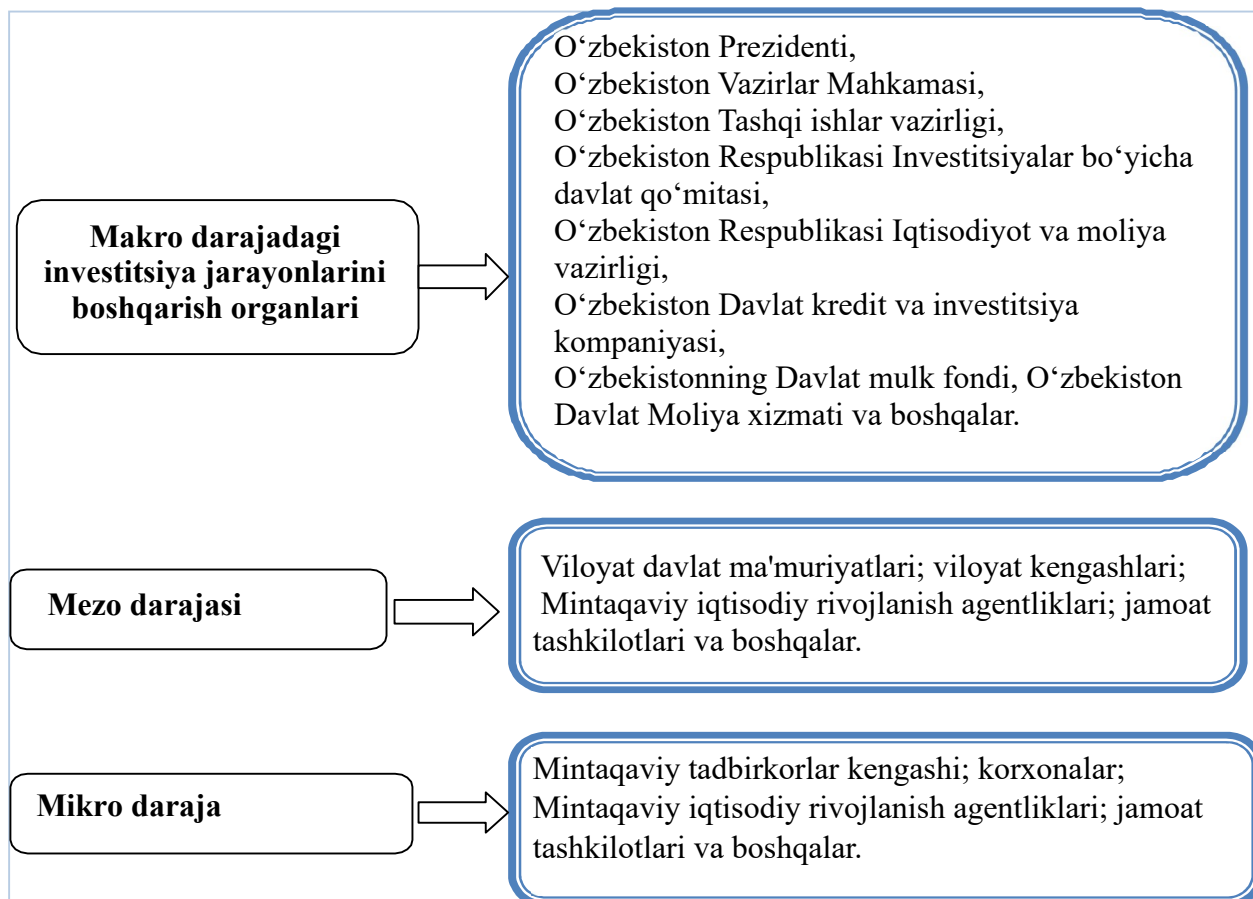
Makro darajadagi investitsiya jarayonlarini boshqarish organlari

O‘zbekiston Prezidenti,
O‘zbekiston Vazirlar Mahkamasi,
O‘zbekiston Tashqi ishlar vazirligi,
O‘zbekiston Respublikasi Investitsiyalar bo‘yicha davlat qo‘mitasi,
O‘zbekiston Respublikasi Iqtisodiyot va moliya vazirligi,
O‘zbekiston Davlat kredit va investitsiya kompaniyasi,
O‘zbekistonning Davlat mulk fondi, O‘zbekiston Davlat Moliya xizmati va boshqalar.

Mezo darajasi

Viloyat davlat ma'muriyatlari; viloyat kengashlari; Mintaqaviy iqtisodiy rivojlanish agentliklari; jamoat tashkilotlari va boshqalar.

Mikro daraja

Mintaqaviy tadbirkorlar kengashi; korxonalar; Mintaqaviy iqtisodiy rivojlanish agentliklari; jamoat tashkilotlari va boshqalar.